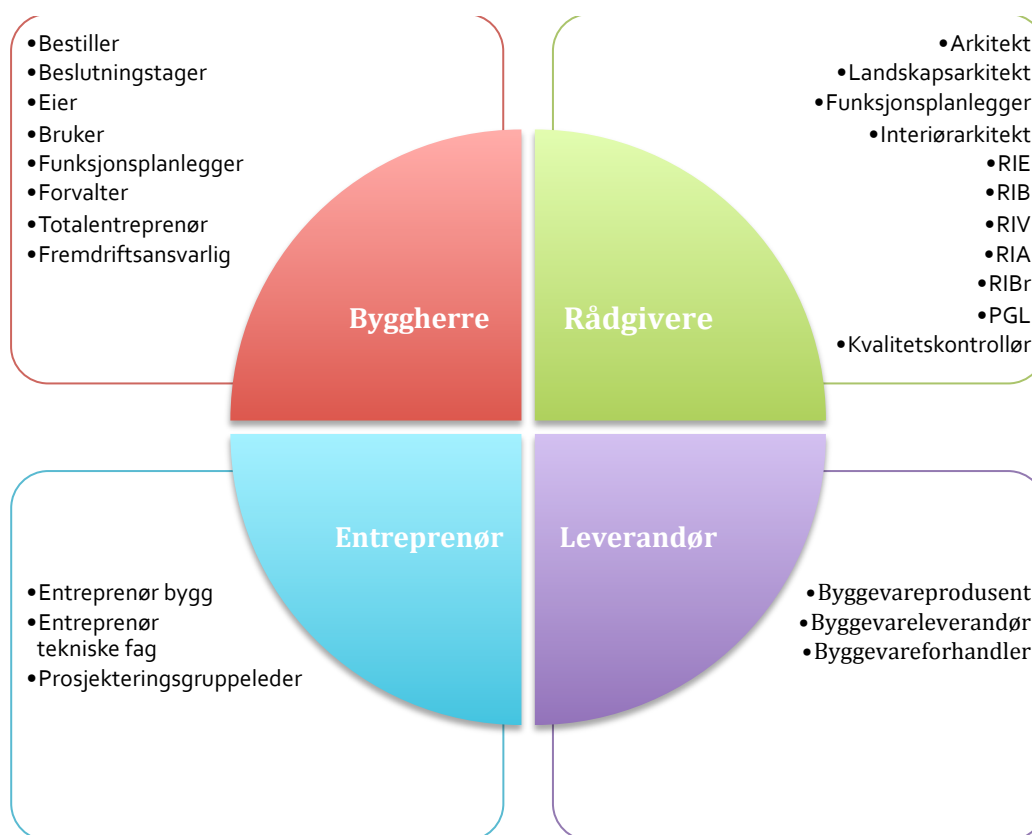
•Bestiller
•Beslutningstager
•Eier
•Bruker
•Funksjonsplanlegger
•Forvalter
•Totalentreprenør
•Fremdriftsansvarlig

•Arkitekt
•Landskapsarkitekt
•Funksjonsplanlegger
•Interiørarkitekt
•RIE
•RIB
•RIV
•RIA
•RIBr
•PGL
•Kvalitetskontrollør

Byggherre

Rådgivere

Entreprenør

Leverandør

•Entreprenør bygg
•Entreprenør tekniske fag
•Prosjekteringsgruppeleder

•Byggevareprodusent
•Byggevareleverandør
•Byggevareforhandler